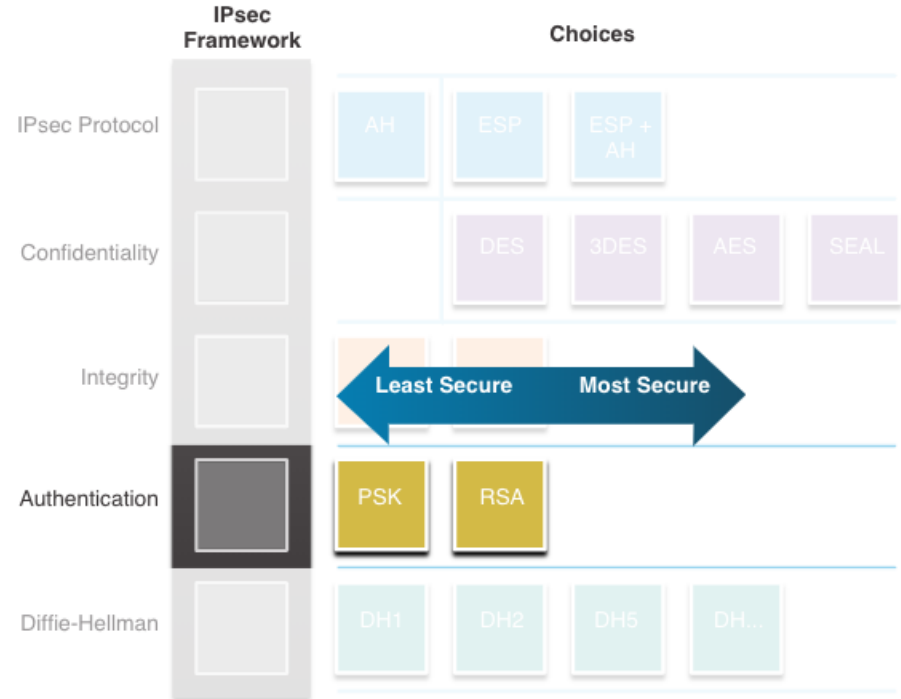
IPsec Framework

Choices

IPsec Protocol

AH

ESP

ESP + AH

Confidentiality

DES

3DES

AES

SEAL

Integrity

Least Secure

Most Secure

Authentication

PSK

RSA

Diffie-Hellman

DH1

DH2

DH5

DH...